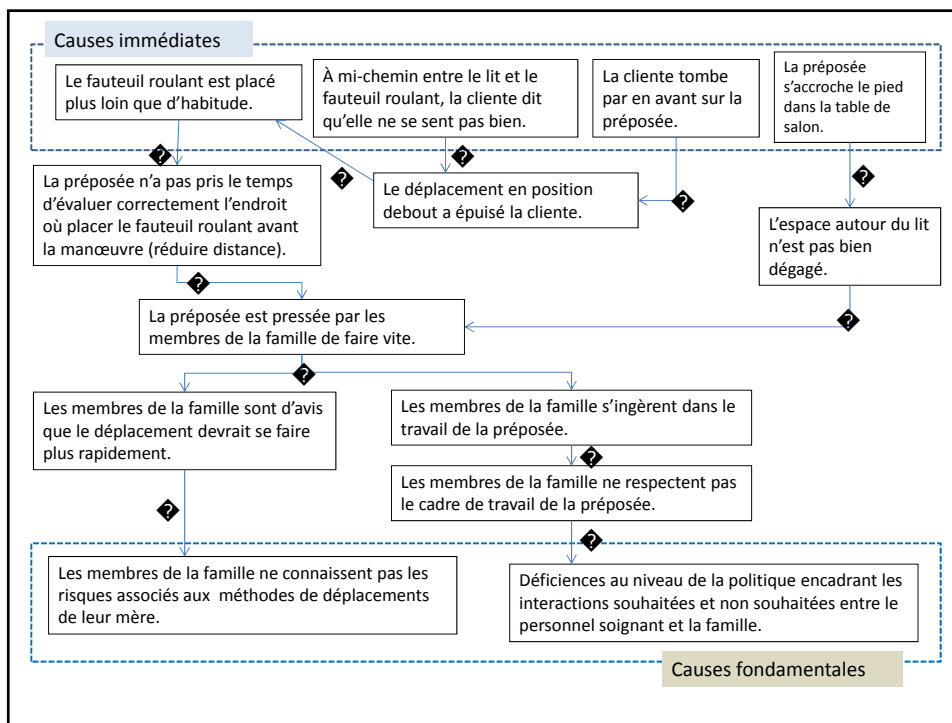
Causes immédiates

Le fauteuil roulant est placé plus loin que d'habitude.

À mi-chemin entre le lit et le fauteuil roulant, la cliente dit qu'elle ne se sent pas bien.

La cliente tombe par en avant sur la préposée.

La préposée s'accroche le pied dans la table de salon.

�

�

�

�

�

La préposée n'a pas pris le temps d'évaluer correctement l'endroit où placer le fauteuil roulant avant la manœuvre (réduire distance).

Le déplacement en position debout a épuisé la cliente.

L'espace autour du lit n'est pas bien dégagé.

�

�

La préposée est pressée par les membres de la famille de faire vite.

�

Les membres de la famille sont d'avis que le déplacement devrait se faire plus rapidement.

Les membres de la famille s'ingèrent dans le travail de la préposée.

�

Les membres de la famille ne respectent pas le cadre de travail de la préposée.

�

�

Les membres de la famille ne connaissent pas les risques associés aux méthodes de déplacements de leur mère.

Déficiences au niveau de la politique encadrant les interactions souhaitées et non souhaitées entre le personnel soignant et la famille.

Causes fondamentales